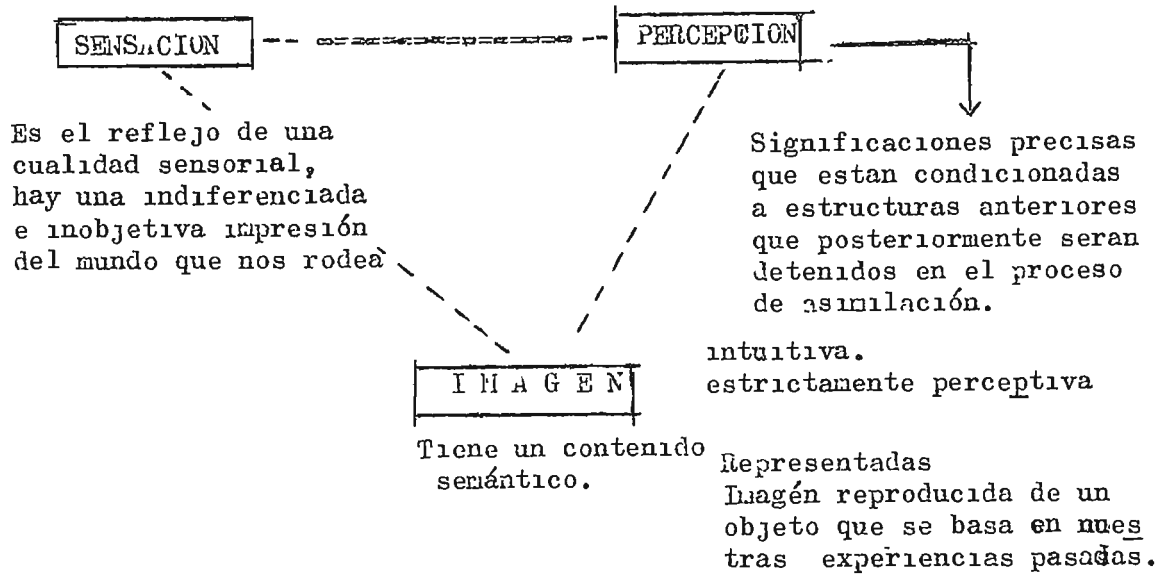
SENSACION

PERCEPCION

Es el reflejo de una cualidad sensorial, hay una indiferenciada e inobjetiva impresión del mundo que nos rodea

Significaciones precisas que estan condicionadas a estructuras anteriores que posteriormente seran detenidos en el proceso de asimilación.

IMAGEN

Tiene un contenido semántico.

intuitiva.
estrictamente perceptiva

Representadas
Imagén reproducida de un objeto que se basa en nuestras experiencias pasadas.